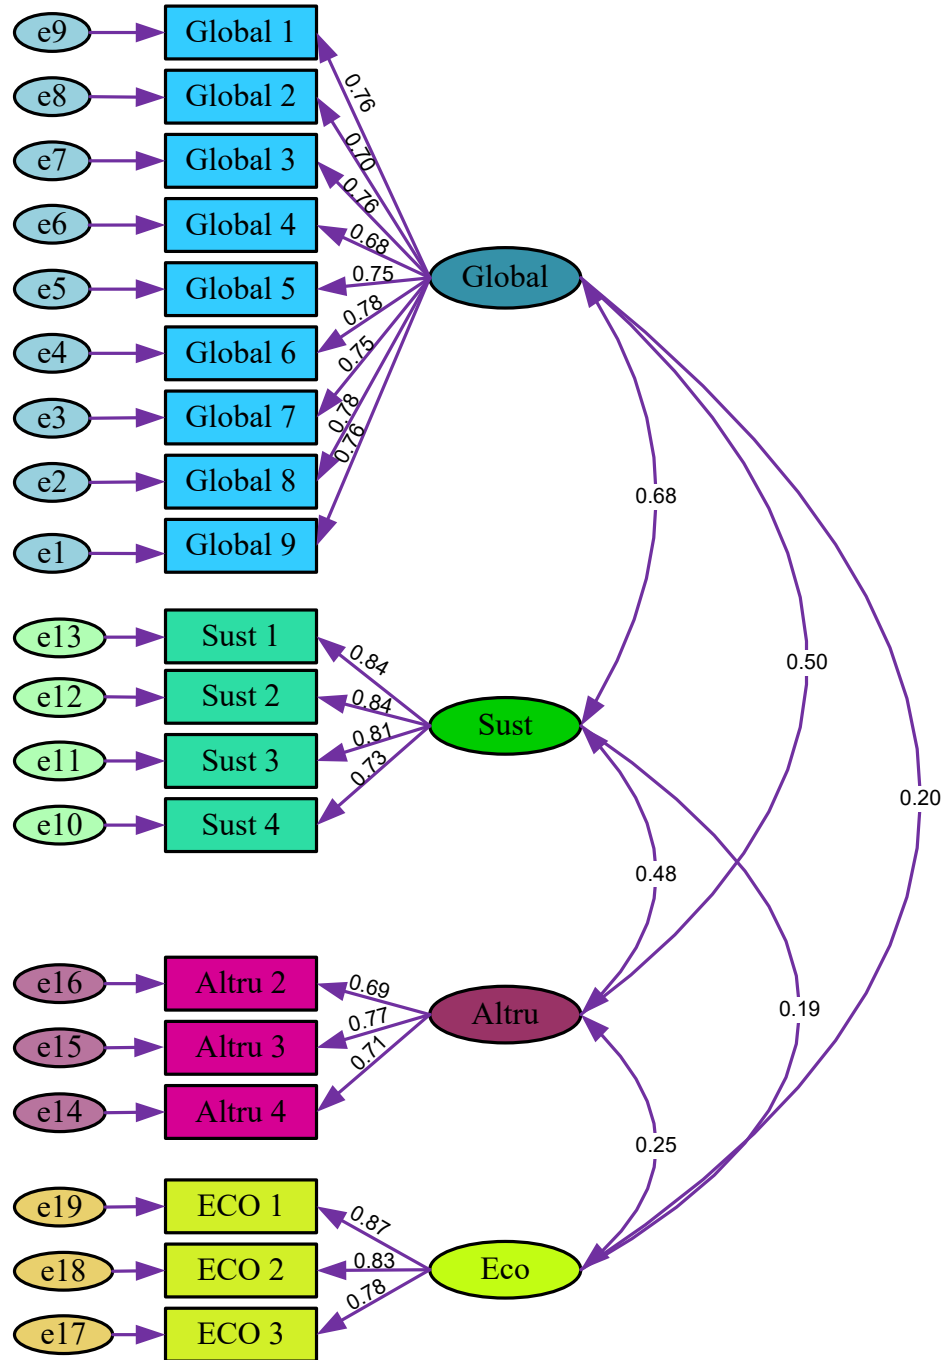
e9
Global 1
e8
Global 2
e7
Global 3
e6
Global 4
e5
Global 5
e4
Global 6
e3
Global 7
e2
Global 8
e1
Global 9
0.76
0.70
0.76
0.68
0.75
0.78
0.75
0.78
0.76
Global
0.68
0.50
0.20
e13
Sust 1
e12
Sust 2
e11
Sust 3
e10
Sust 4
0.84
0.84
0.81
0.73
Sust
0.48
0.19
e16
Altru 2
e15
Altru 3
e14
Altru 4
0.69
0.77
0.71
Altru
0.25
e19
ECO 1
e18
ECO 2
e17
ECO 3
0.87
0.83
0.78
Eco